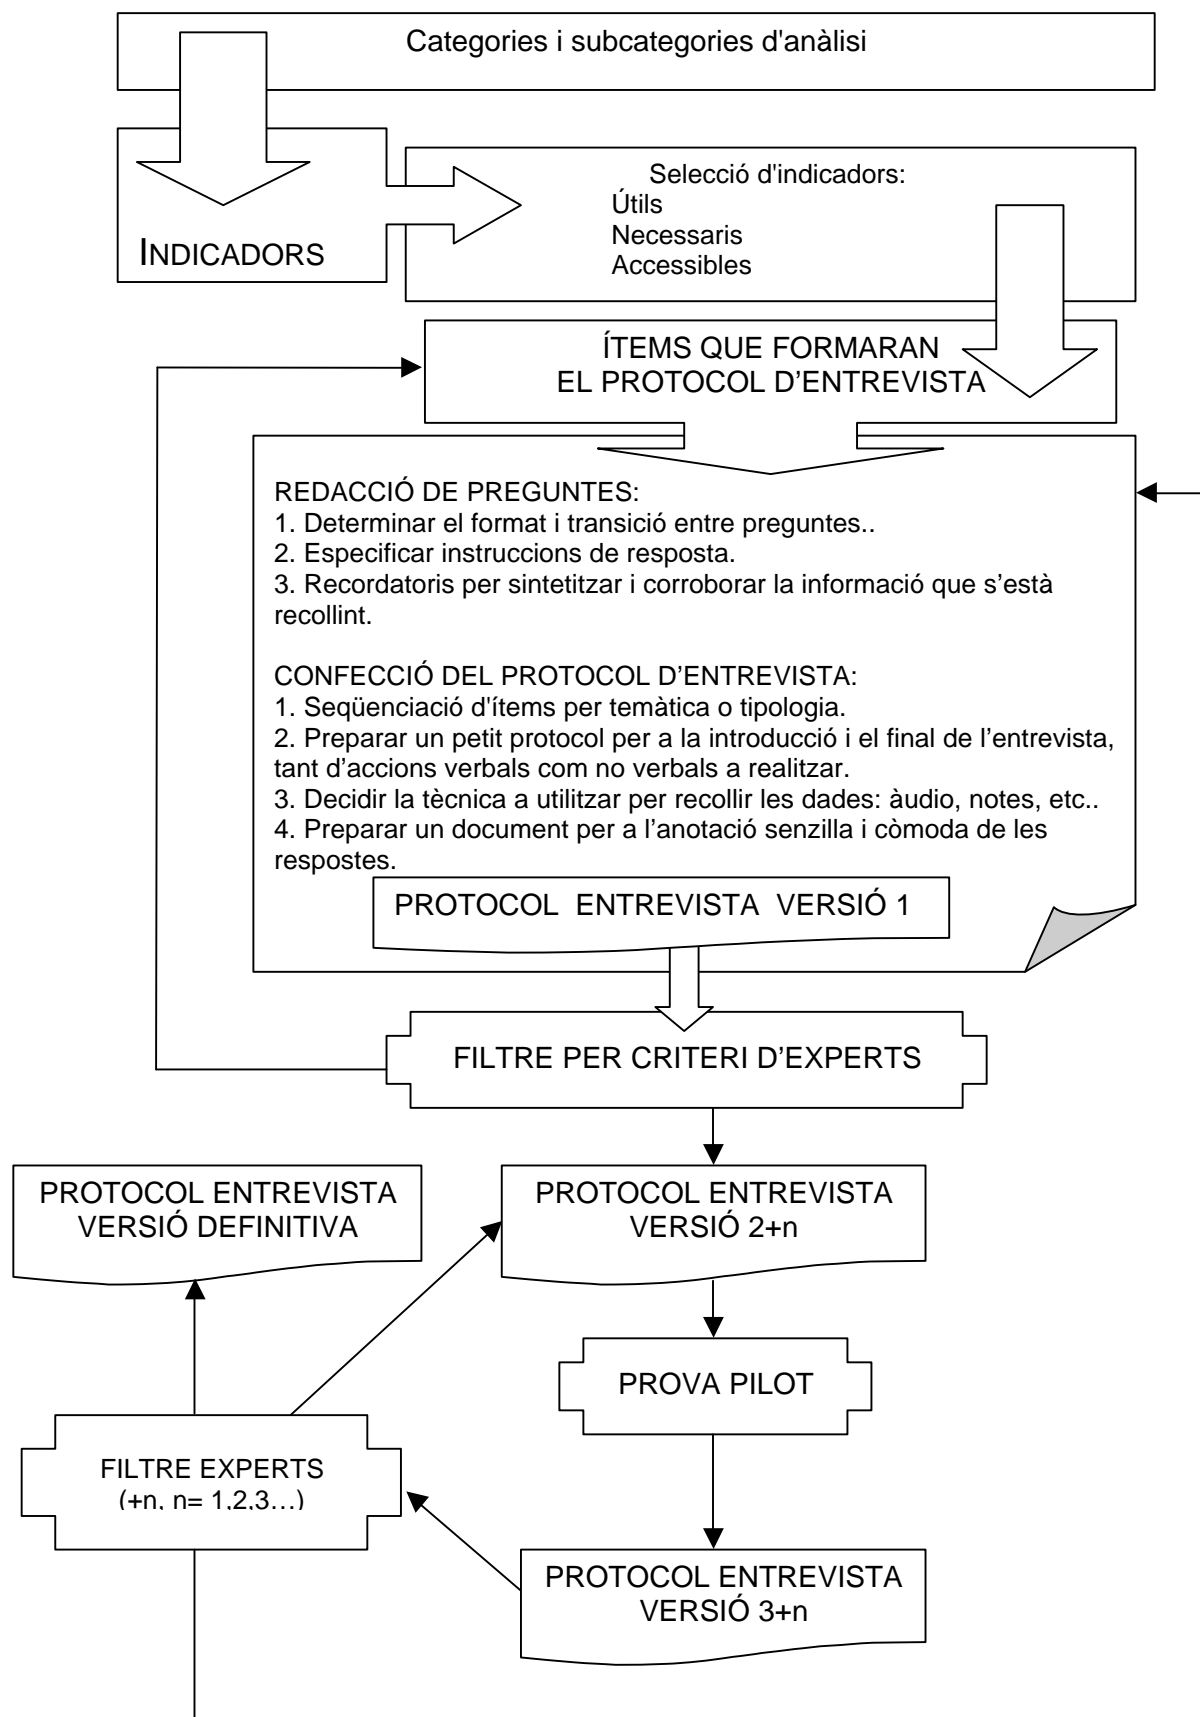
Categories i subcategories d'anàlisi

INDICADORS

Selecció d'indicadors:
Útils
Necessaris
Accessibles

ÍTEMS QUE FORMARAN EL PROTOCOL D'ENTREVISTA

REDACCIÓ DE PREGUNTES:
1. Determinar el format i transició entre preguntes..
2. Especificar instruccions de resposta.
3. Recordatoris per sintetitzar i corroborar la informació que s'està recollint.

CONFECCIÓ DEL PROTOCOL D'ENTREVISTA:
1. Seqüenciació d'ítems per temàtica o tipologia.
2. Preparar un petit protocol per a la introducció i el final de l'entrevista, tant d'accions verbals com no verbals a realitzar.
3. Decidir la tècnica a utilitzar per recollir les dades: àudio, notes, etc..
4. Preparar un document per a l'anotació senzilla i còmoda de les respostes.

PROTOCOL ENTREVISTA VERSIÓ 1

FILTRE PER CRITERI D'EXPERTS

PROTOCOL ENTREVISTA VERSIÓ DEFINITIVA

PROTOCOL ENTREVISTA VERSIÓ 2+n

PROVA PILOT

FILTRE EXPERTS (+n, n= 1,2,3…)

PROTOCOL ENTREVISTA VERSIÓ 3+n